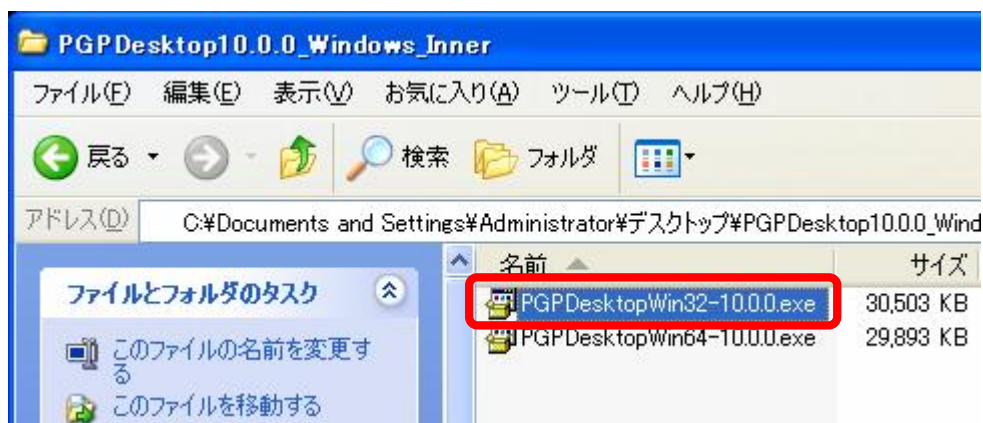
PGPDesktop10.0.0_Windows_Inner

ファイル(F) 編集(E) 表示(V) お気に入り(A) ツール(T) ヘルプ(H)

戻る 検索 フォルダ

アドレス(D) C:¥Documents and Settings¥Administrator¥デスクトップ¥PGPDesktop10.0.0_Wind

ファイルとフォルダのタスク

このファイルの名前を変更する

このファイルを移動する

| 名前 | サイズ |
|---|---|
| PGPDesktopWin32-10.0.0.exe | 30,503 KB |
| PGPDesktopWin64-10.0.0.exe | 29,893 KB |